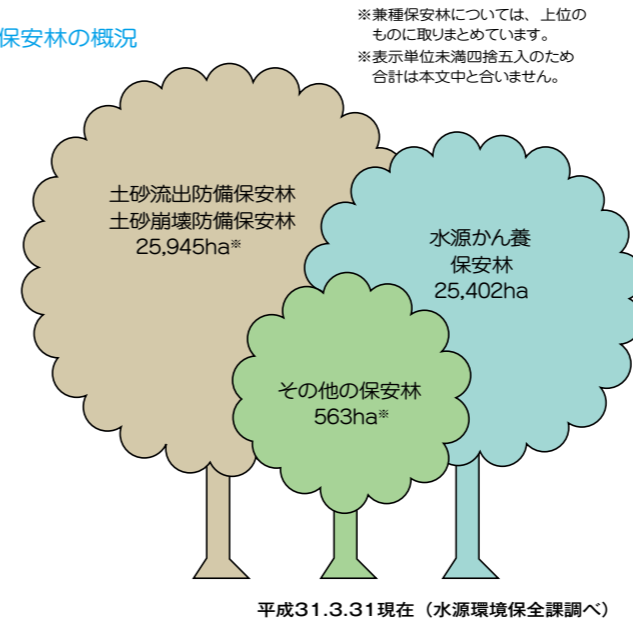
保安林の概況

※兼種保安林については、上位のものに取りまとめています。
※表示単位未満四捨五入のため合計は本文中と合いません。

土砂流出防備保安林
土砂崩壊防備保安林
25,945ha※

水源かん養
保安林
25,402ha

その他の保安林
563ha※

平成31.3.31現在（水源環境保全課調べ）